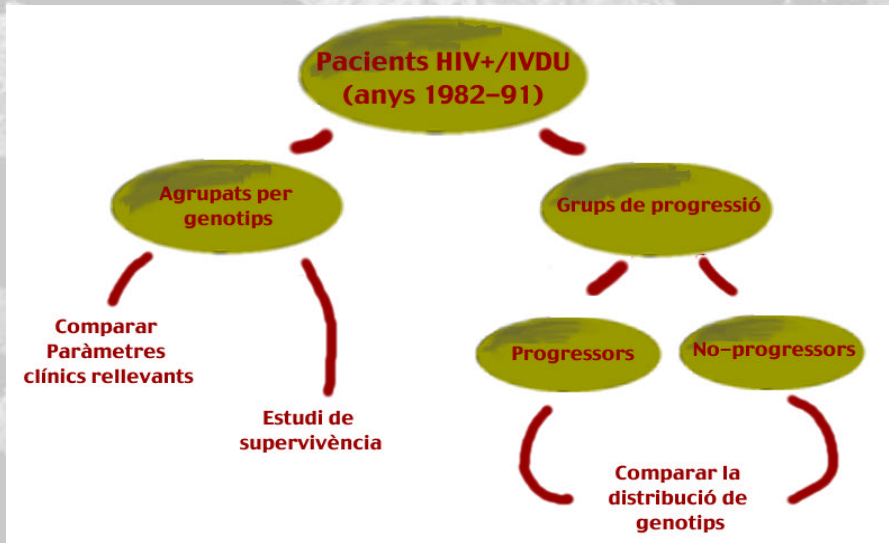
Pacients HIV+/IVDU (anys 1982–91)

Agrupats per genotips

Grups de progressió

Comparar Paràmetres clínics rellevants

Estudi de supervivència

Progressors

No–progressors

Comparar la distribució de genotips